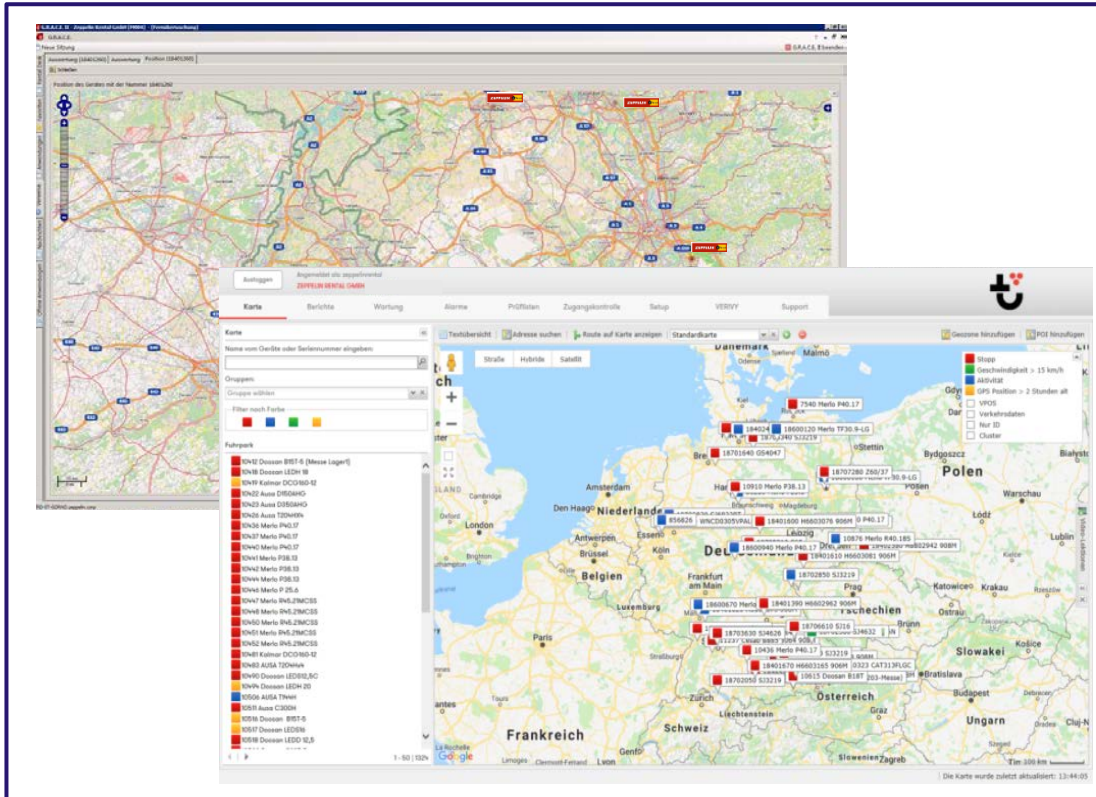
G.R.A.C.E. II - Zeppelin Rental GmbH

Neue Sitzung

G.R.A.C.E. II beenden

Auswertung (18401260) Auswertung Position (18401260)

Schließen

Position des Gerätes mit der Nummer 18401260

Ausloggen

Angemeldet als: zeppelinrental
ZEPPELIN RENTAL GMBH

Karte | Berichte | Wartung | Alarme | Prüflisten | Zugangskontrolle | Setup | VERIFY | Support

Karte

Name vom Geräte oder Seriennummer eingeben:

Gruppen:

Gruppe wählen

Filter nach Farbe

Fuhrpark

10412 Dossan B15T-5 (Messe Lager)
10418 Dossan LEDH 18
10419 Kalmar DCG160-12
10422 Ausa D150AHG
10423 Ausa D350AHG
10426 Ausa T204H
10436 Merlo P40.17
10437 Merlo P40.17
10440 Merlo P40.17
10441 Merlo P38.13
10442 Merlo P38.13
10444 Merlo P38.13
10446 Merlo P 25.6
10447 Merlo R45.21MCSS
10448 Merlo R45.21MCSS
10450 Merlo R45.21MCSS
10451 Merlo R45.21MCSS
10452 Merlo R45.21MCSS
10481 Kalmar DCG160-12
10483 AUSA T204H
10490 Doosan LED12,5C
10494 Doosan LEDH 20
10506 AUSA T144H
10511 Ausa C300H
10516 Doosan B15T-5
10517 Doosan LED516
10518 Doosan LEDD 12,5

1 - 50 | 1324

Textübersicht | Adresse suchen | Route auf Karte anzeigen | Standardkarte

Geozone hinzufügen | POI hinzufügen

Straße | Hybride | Satellit

Stopp
Geschwindigkeit > 15 km/h
Aktivität
GPS Position > 2 Stunden alt
VPOS
Verkehrsdaten
Nur ID
Cluster

7540 Merlo P40.17
18600120 Merlo TF30.9-LG
18701640 G54047
18707280 Z60/37
10910 Merlo P38.13
856826
WNCD0305VPAL
18401600 H6603076 906M
10876 Merlo R40.185
18600940 Merlo P40.17
18401610 H6603081 906M
18702850 SJ3219
18600670 Merlo
18401390 H6602962 906M
18706610 SJ16
18703630 SJ4626
10436 Merlo P40.17
18401670 H6603165 906M
0323 CAT313FLGC
18702050 SJ3219
10615 Doosan B18T

Danmark, Malmö, Polen, Bydgoszcz, Warschau, Amsterdam, Den Haag, Niederlande, London, Cambridge, Brighton, Brüssel, Belgien, Köln, Leipzig, Deutschland, Frankfurt am Main, Luxemburg, Prag, Tschechien, Katowice, Krakau, Paris, Straßburg, Slowakei, Wien, Bratislava, Österreich, Budapest, Ungarn, Liechtenstein, Schweiz, Frankreich, Lyon, Limoges, Clermont-Ferrand, Slowenien, Cluj-N, La Rochelle

Google

Die Karte wurde zuletzt aktualisiert: 13:44:05